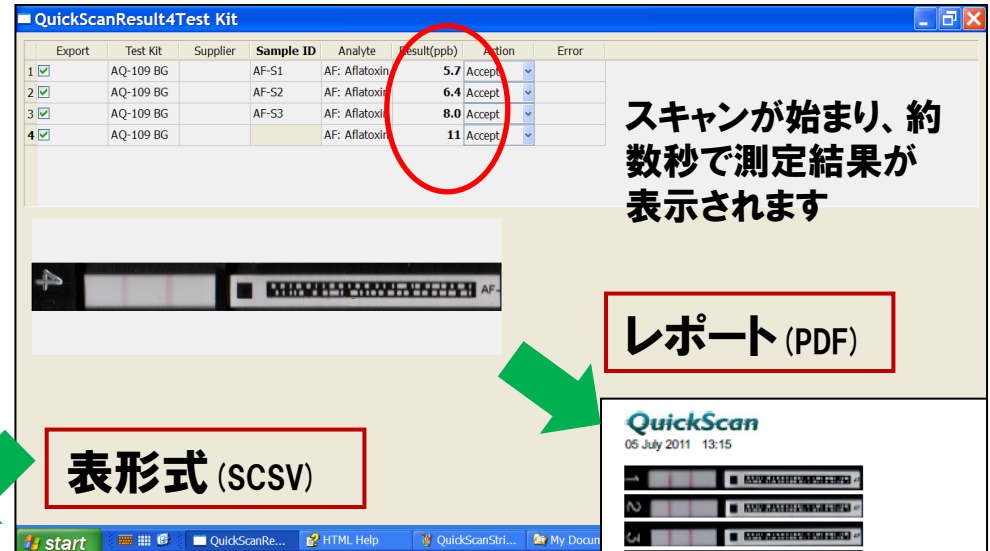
QuickScanResult4Test Kit

| | Export | Test Kit | Supplier | Sample ID | Analyte | Result(ppb) | Action | Error |
|---|---|---|---|---|---|---|---|---|
| 1 | ☑ | AQ-109 BG | | AF-S1 | AF: Aflatoxin | 5.7 | Accept | |
| 2 | ☑ | AQ-109 BG | | AF-S2 | AF: Aflatoxin | 6.4 | Accept | |
| 3 | ☑ | AQ-109 BG | | AF-S3 | AF: Aflatoxin | 8.0 | Accept | |
| 4 | ☑ | AQ-109 BG | | | AF: Aflatoxin | 11 | Accept | |

スキャンが始まり、約数秒で測定結果が表示されます

AF-

レポート(PDF)

QuickScan
05 July 2011 13:15

表形式(SCSV)

start | QuickScanRe... | HTML Help | QuickScanStri... | My Docum